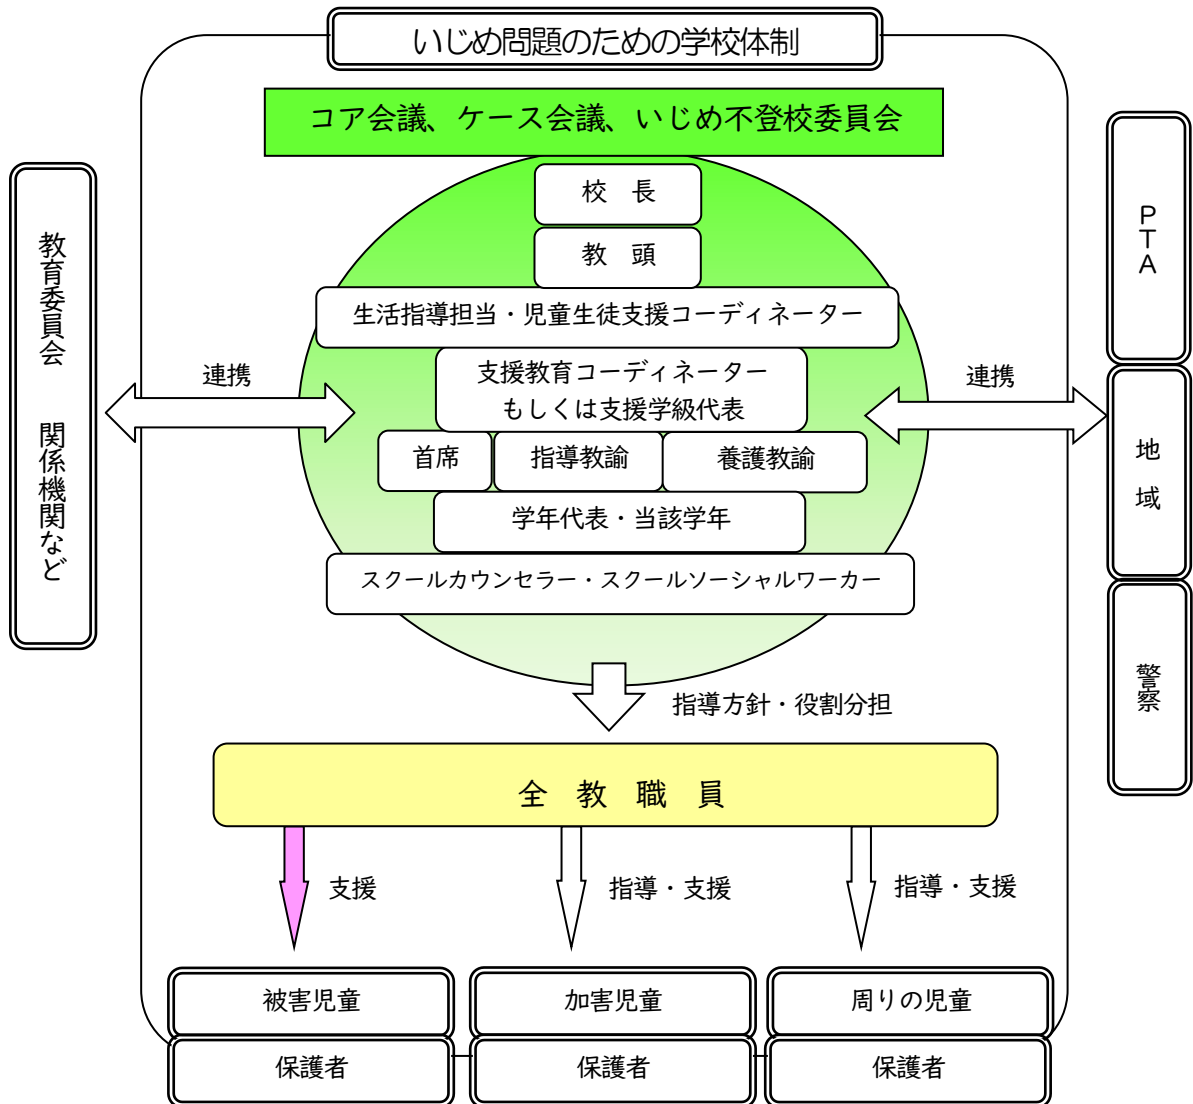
いじめ問題のための学校体制

コア会議、ケース会議、いじめ不登校委員会

教育委員会　関係機関など

校　長

教　頭

生活指導担当・児童生徒支援コーディネーター

連携

支援教育コーディネーター
もしくは支援学級代表

連携

首席

指導教諭

養護教諭

学年代表・当該学年

スクールカウンセラー・スクールソーシャルワーカー

PTA

地　域

警察

指導方針・役割分担

全　教　職　員

支援

指導・支援

指導・支援

被害児童

加害児童

周りの児童

保護者

保護者

保護者